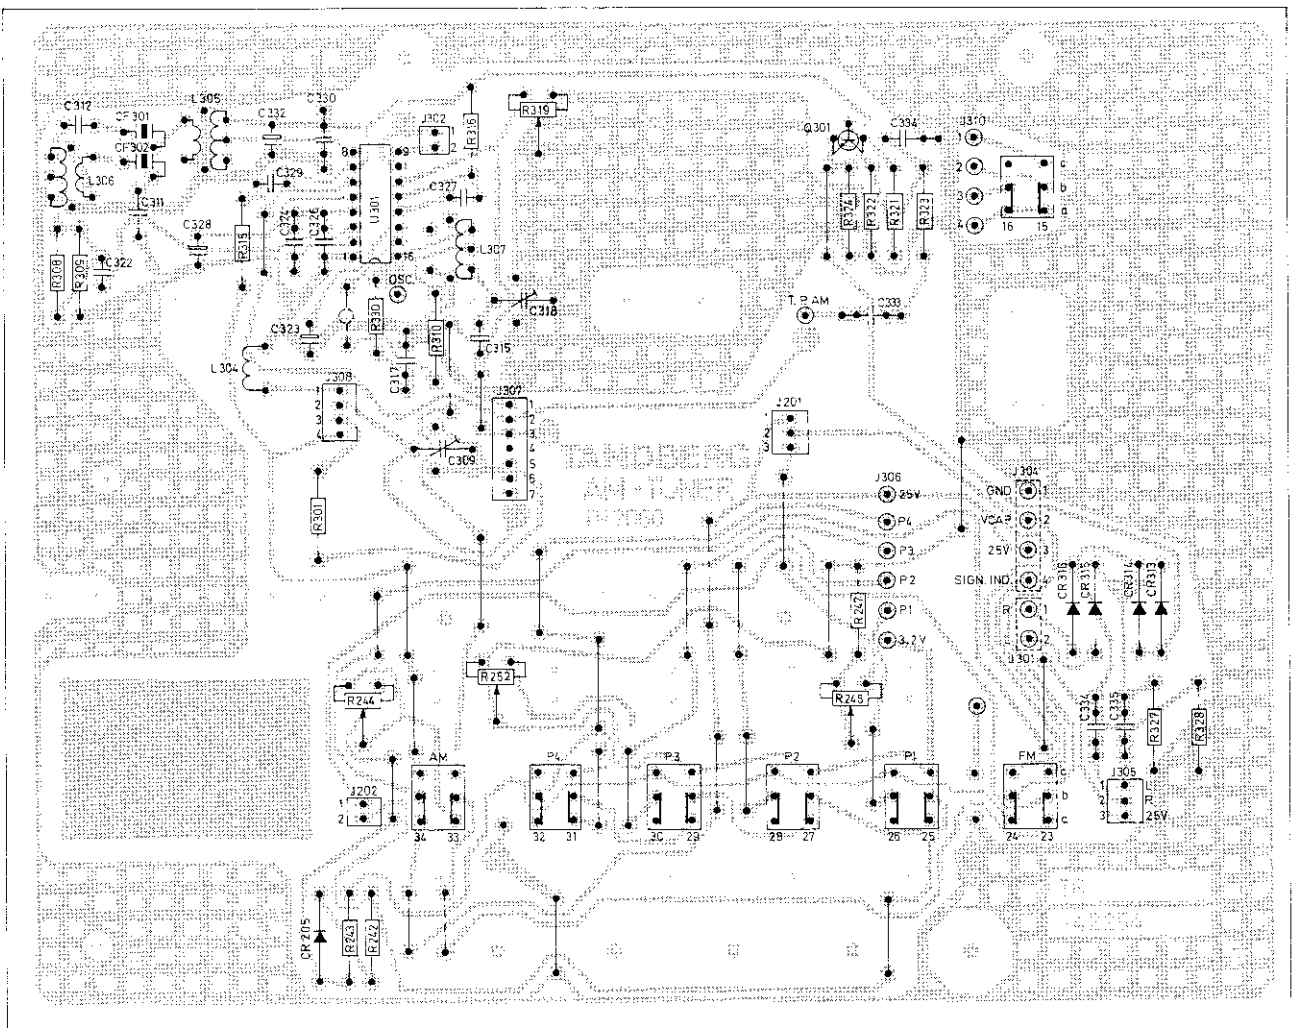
C312
CF301
CF302
L305
C332
C330
J302
1 2
R316
R319
Q301
C334
J310
1
2
3
4
c
b
a
16 15
L306
C311
C329
8
U301
C327
R324
R322
R321
R323
C328
R315
C312
C326
16
L307
R308
R309
C322
OSC
R330
R310
C318
T. P. AM
C333
C323
L304
C317
C315
J308
1
2
3
4
J307
1
2
3
4
5
6
7
C309
J201
1
2
3
TANDBERG
AM-TUNER
R301
J306
25V
P4
P3
P2
P1
3,2V
J304
GND 1
VCAP 2
25V 3
SIGN. IND 4
R 1
L 2
J303
CR316
CR315
CR314
CR313
R247
R252
R244
R245
C334
C335
R327
R328
J305
1
2
3
L
R
25V
J202
1
2
AM
34 33
P4
32 31
P3
30 29
P2
28 27
P1
26 25
FM
c
b
c
24 23
CR205
R243
R242
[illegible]
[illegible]